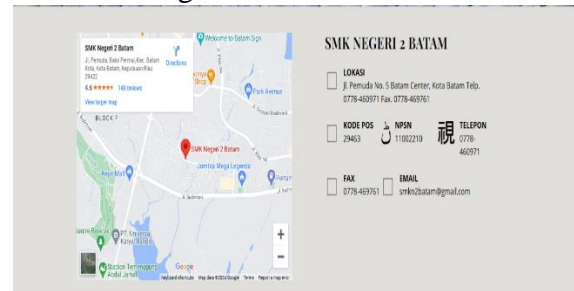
SMK Negeri 2 Batam
Jl. Pemuda, Baloi Permai, Kec. Batam Kota, Kota Batam, Kepulauan Riau 29432
4.6 ★★★★★ 146 reviews
View larger map
Directions

Welcome to Batam Sign
Park Avenue
BLOCK 7
SMK Negeri 2 Batam
Jambisa Mega Legenda
Kesin Mall
Station Temenggung Abdul Jamal
Google
Keyboard shortcuts Map data ©2024 Google Terms Report a map error

SMK NEGERI 2 BATAM

LOKASI
Jl. Pemuda No. 5 Batam Center, Kota Batam Telp. 0778-469971 Fax. 0778-469761

KODE POS
29463

NPSN
11002210

TELEPON
0778-460971

FAX
0778-469761

EMAIL
smkn2batam@gmail.com